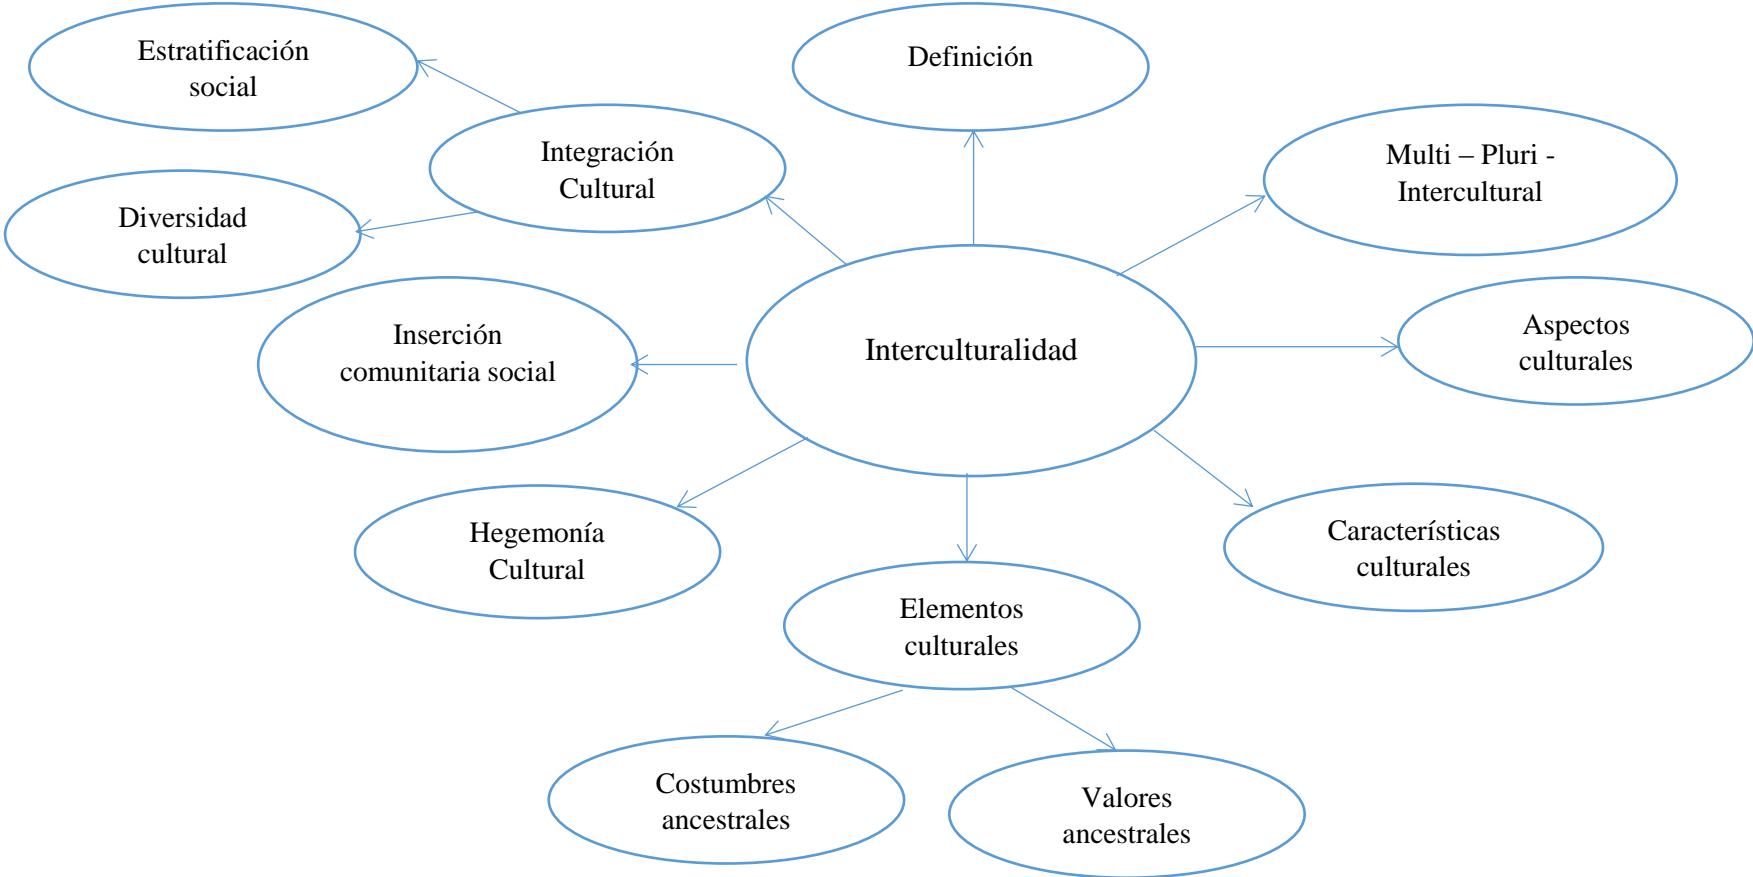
Estratificación social

Definición

Integración Cultural

Multi – Pluri - Intercultural

Diversidad cultural

Inserción comunitaria social

Interculturalidad

Aspectos culturales

Hegemonía Cultural

Características culturales

Elementos culturales

Costumbres ancestrales

Valores ancestrales